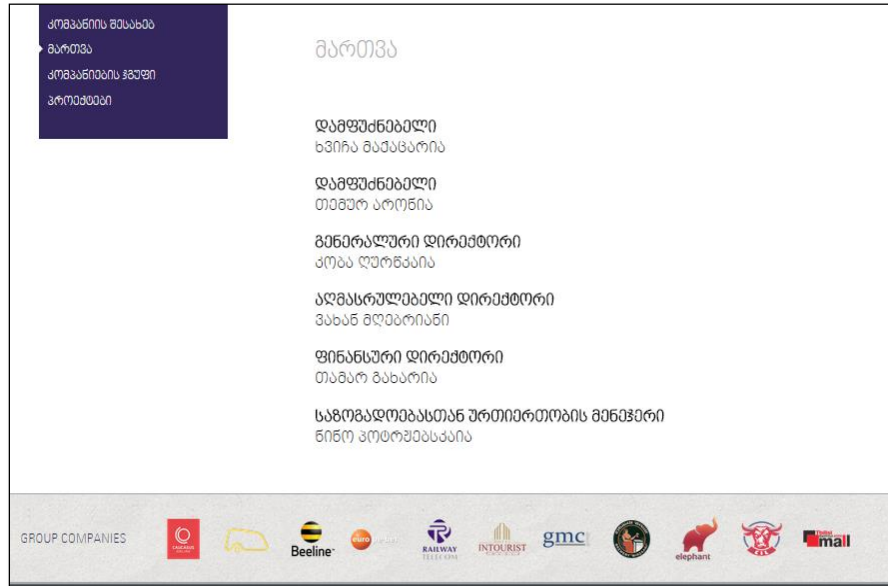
კომპანიის შესახებ
მართვა
კომპანიების ჯგუფი
პროექტები

მართვა

დამფუძნებელი
ხვიჩა მაქაცარია

დამფუძნებელი
თემურ აროხია

გენერალური დირექტორი
კობა ღურწკაია

აღმასრულებელი დირექტორი
ვახან მღებრიანი

ფინანსური დირექტორი
თამარ გახარია

საზოგადოებასთან ურთიერთობის მენეჯერი
ნინო პოტრუზასკაია

GROUP COMPANIES
CAUCASUS
Beeline
euro
RAILWAY TELECOM
INTOURIST
gmc
elephant
mall